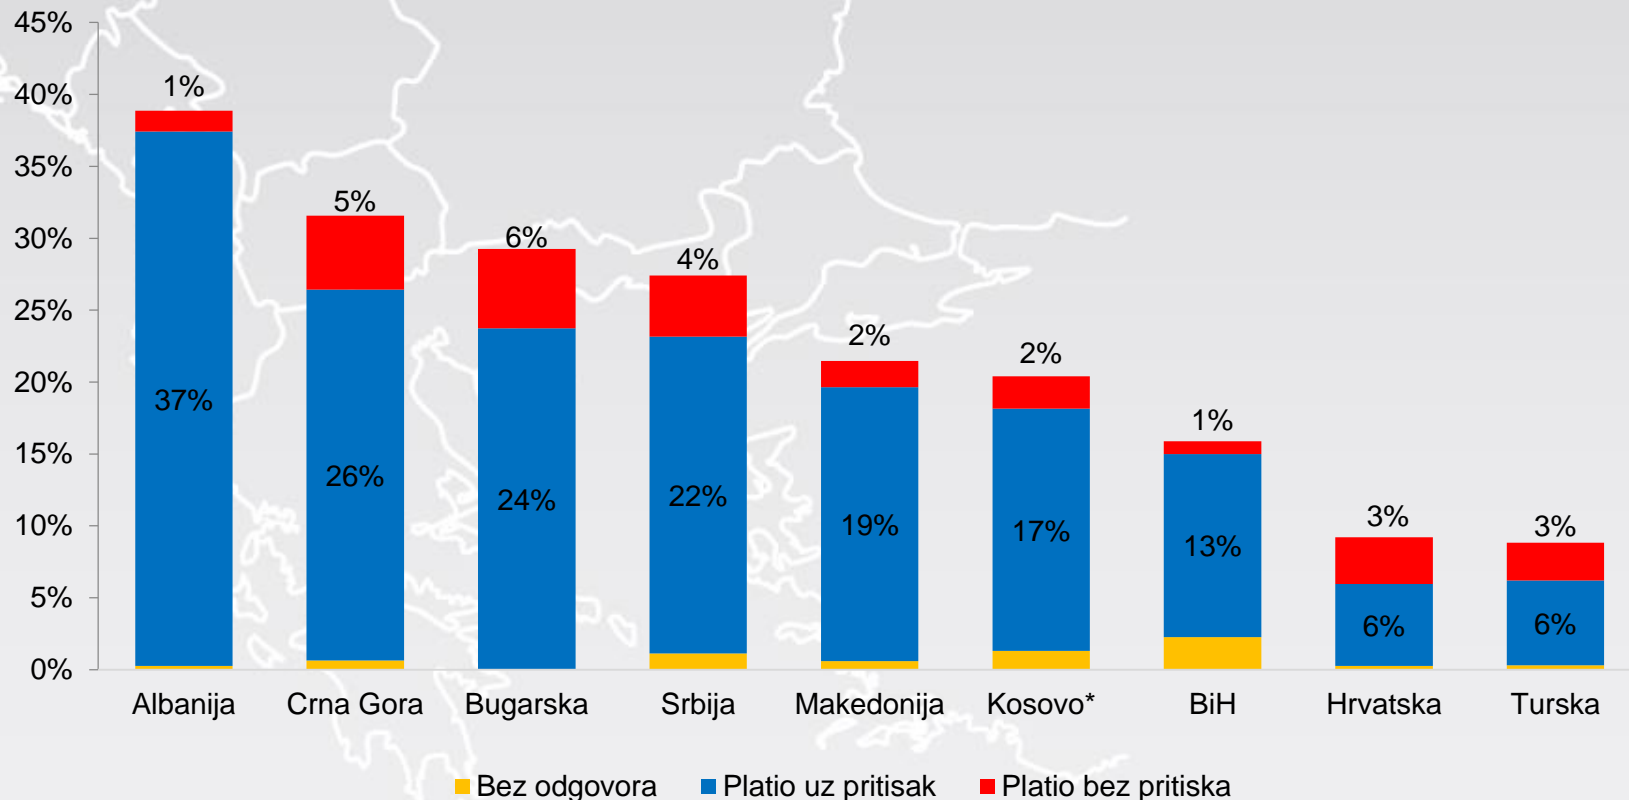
45%
40%
35%
30%
25%
20%
15%
10%
5%
0%

1%
37%
5%
26%
6%
24%
4%
22%
2%
19%
2%
17%
1%
13%
3%
6%
3%
6%

Albanija
Crna Gora
Bugarska
Srbija
Makedonija
Kosovo*
BiH
Hrvatska
Turska

Bez odgovora
Platio uz pritisak
Platio bez pritiska